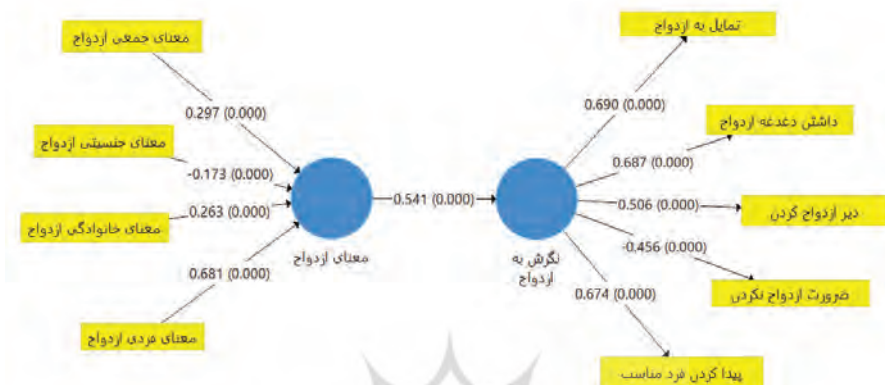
معنای جمعی ازدواج

0.297 (0.000)

معنای جنسیتی ازدواج

-0.173 (0.000)

معنای خانوادگی ازدواج

0.263 (0.000)

0.681 (0.000)

معنای فردی ازدواج

معنای ازدواج

0.541 (0.000)

نگرش به ازدواج

تمایل به ازدواج

0.690 (0.000)

داشتن دغدغه ازدواج

0.687 (0.000)

0.506 (0.000)

دیر ازدواج کردن

-0.456 (0.000)

ضرورت ازدواج نکردن

0.674 (0.000)

پیدا کردن فرد مناسب